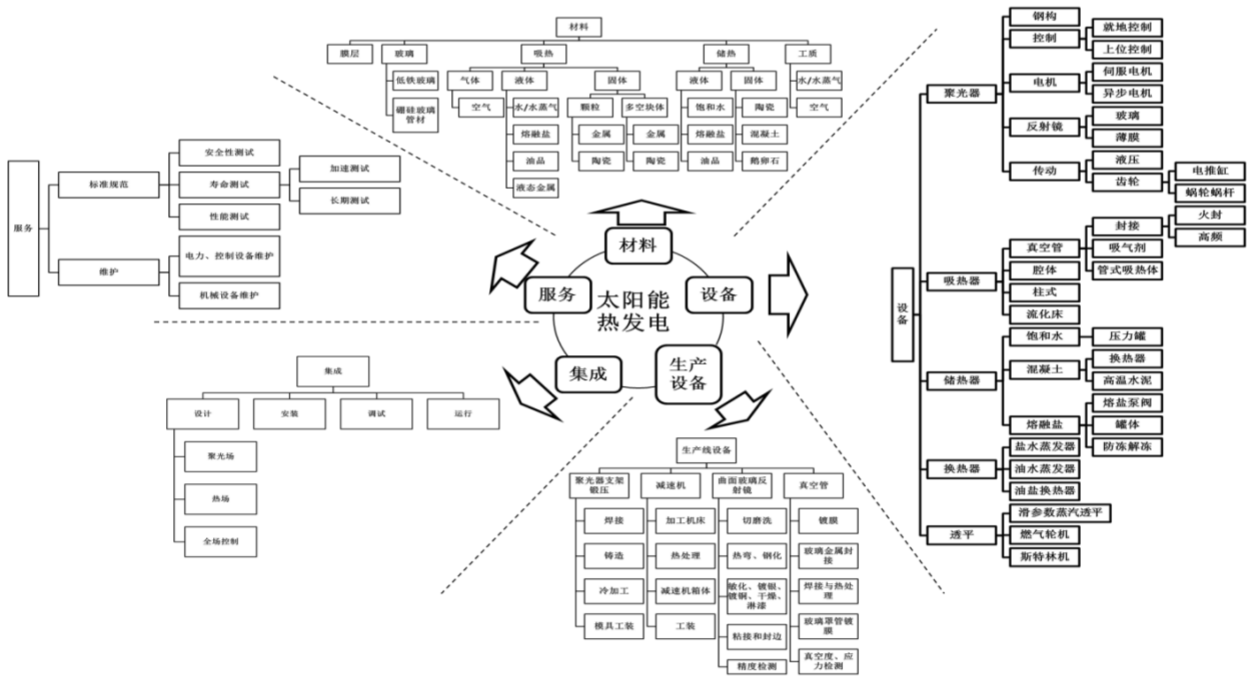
材料

膜层

玻璃

低铁玻璃

硼硅玻璃管材

吸热

气体

空气

液体

水/水蒸气

熔融盐

油品

液态金属

固体

颗粒

金属

陶瓷

多空块体

金属

陶瓷

储热

液体

饱和水

熔融盐

油品

固体

陶瓷

混凝土

鹅卵石

工质

水/水蒸气

空气

服务

标准规范

安全性测试

寿命测试

加速测试

长期测试

性能测试

维护

电力、控制设备维护

机械设备维护

材料

服务

太阳能热发电

设备

集成

生产设备

设备

聚光器

钢构

控制

就地控制

上位控制

电机

伺服电机

异步电机

反射镜

玻璃

薄膜

传动

液压

齿轮

电推缸

蜗轮蜗杆

吸热器

真空管

封接

火封

高频

吸气剂

管式吸热体

腔体

柱式

流化床

储热器

饱和水

压力罐

混凝土

换热器

高温水泥

熔融盐

熔盐泵阀

罐体

防冻解冻

换热器

盐水蒸发器

油水蒸发器

油盐换热器

透平

滑参数蒸汽透平

燃气轮机

斯特林机

集成

设计

聚光场

热场

全场控制

安装

调试

运行

生产线设备

聚光器支架锻压

焊接

铸造

冷加工

模具工装

减速机

加工机床

热处理

减速机箱体

工装

曲面玻璃反射镜

切磨洗

热弯、钢化

敏化、镀银、镀铜、干燥、淋漆

粘接和封边

精度检测

真空管

镀膜

玻璃金属封接

焊接与热处理

玻璃罩管镀膜

真空度、应力检测